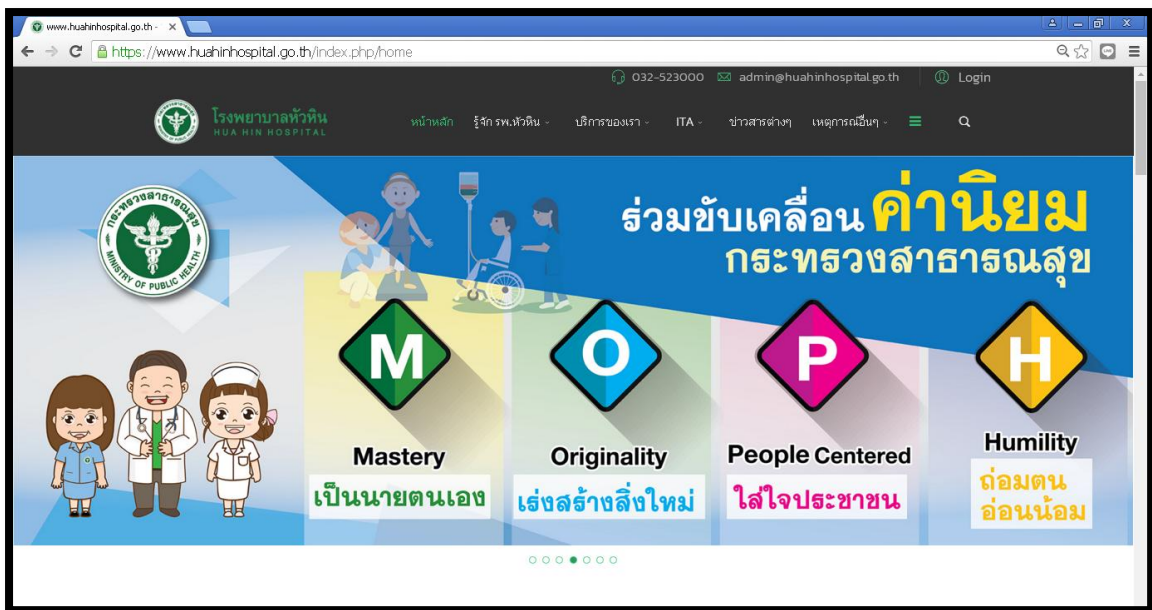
www.huahinhospital.go.th ×

https://www.huahinhospital.go.th/index.php/home

032-523000 admin@huahinhospital.go.th Login

โรงพยาบาลหัวหิน
HUA HIN HOSPITAL

หน้าหลัก รู้จัก รพ.หัวหิน บริการของเรา ITA ข่าวสารต่างๆ เหตุการณ์อื่นๆ

กระทรวงสาธารณสุข MINISTRY OF PUBLIC HEALTH

ร่วมขับเคลื่อน ค่านิยม
กระทรวงสาธารณสุข

M
Mastery
เป็นนายตนเอง

O
Originality
เร่งสร้างสิ่งใหม่

P
People Centered
ใส่ใจประชาชน

H
Humility
ถ่อมตน
อ่อนน้อม